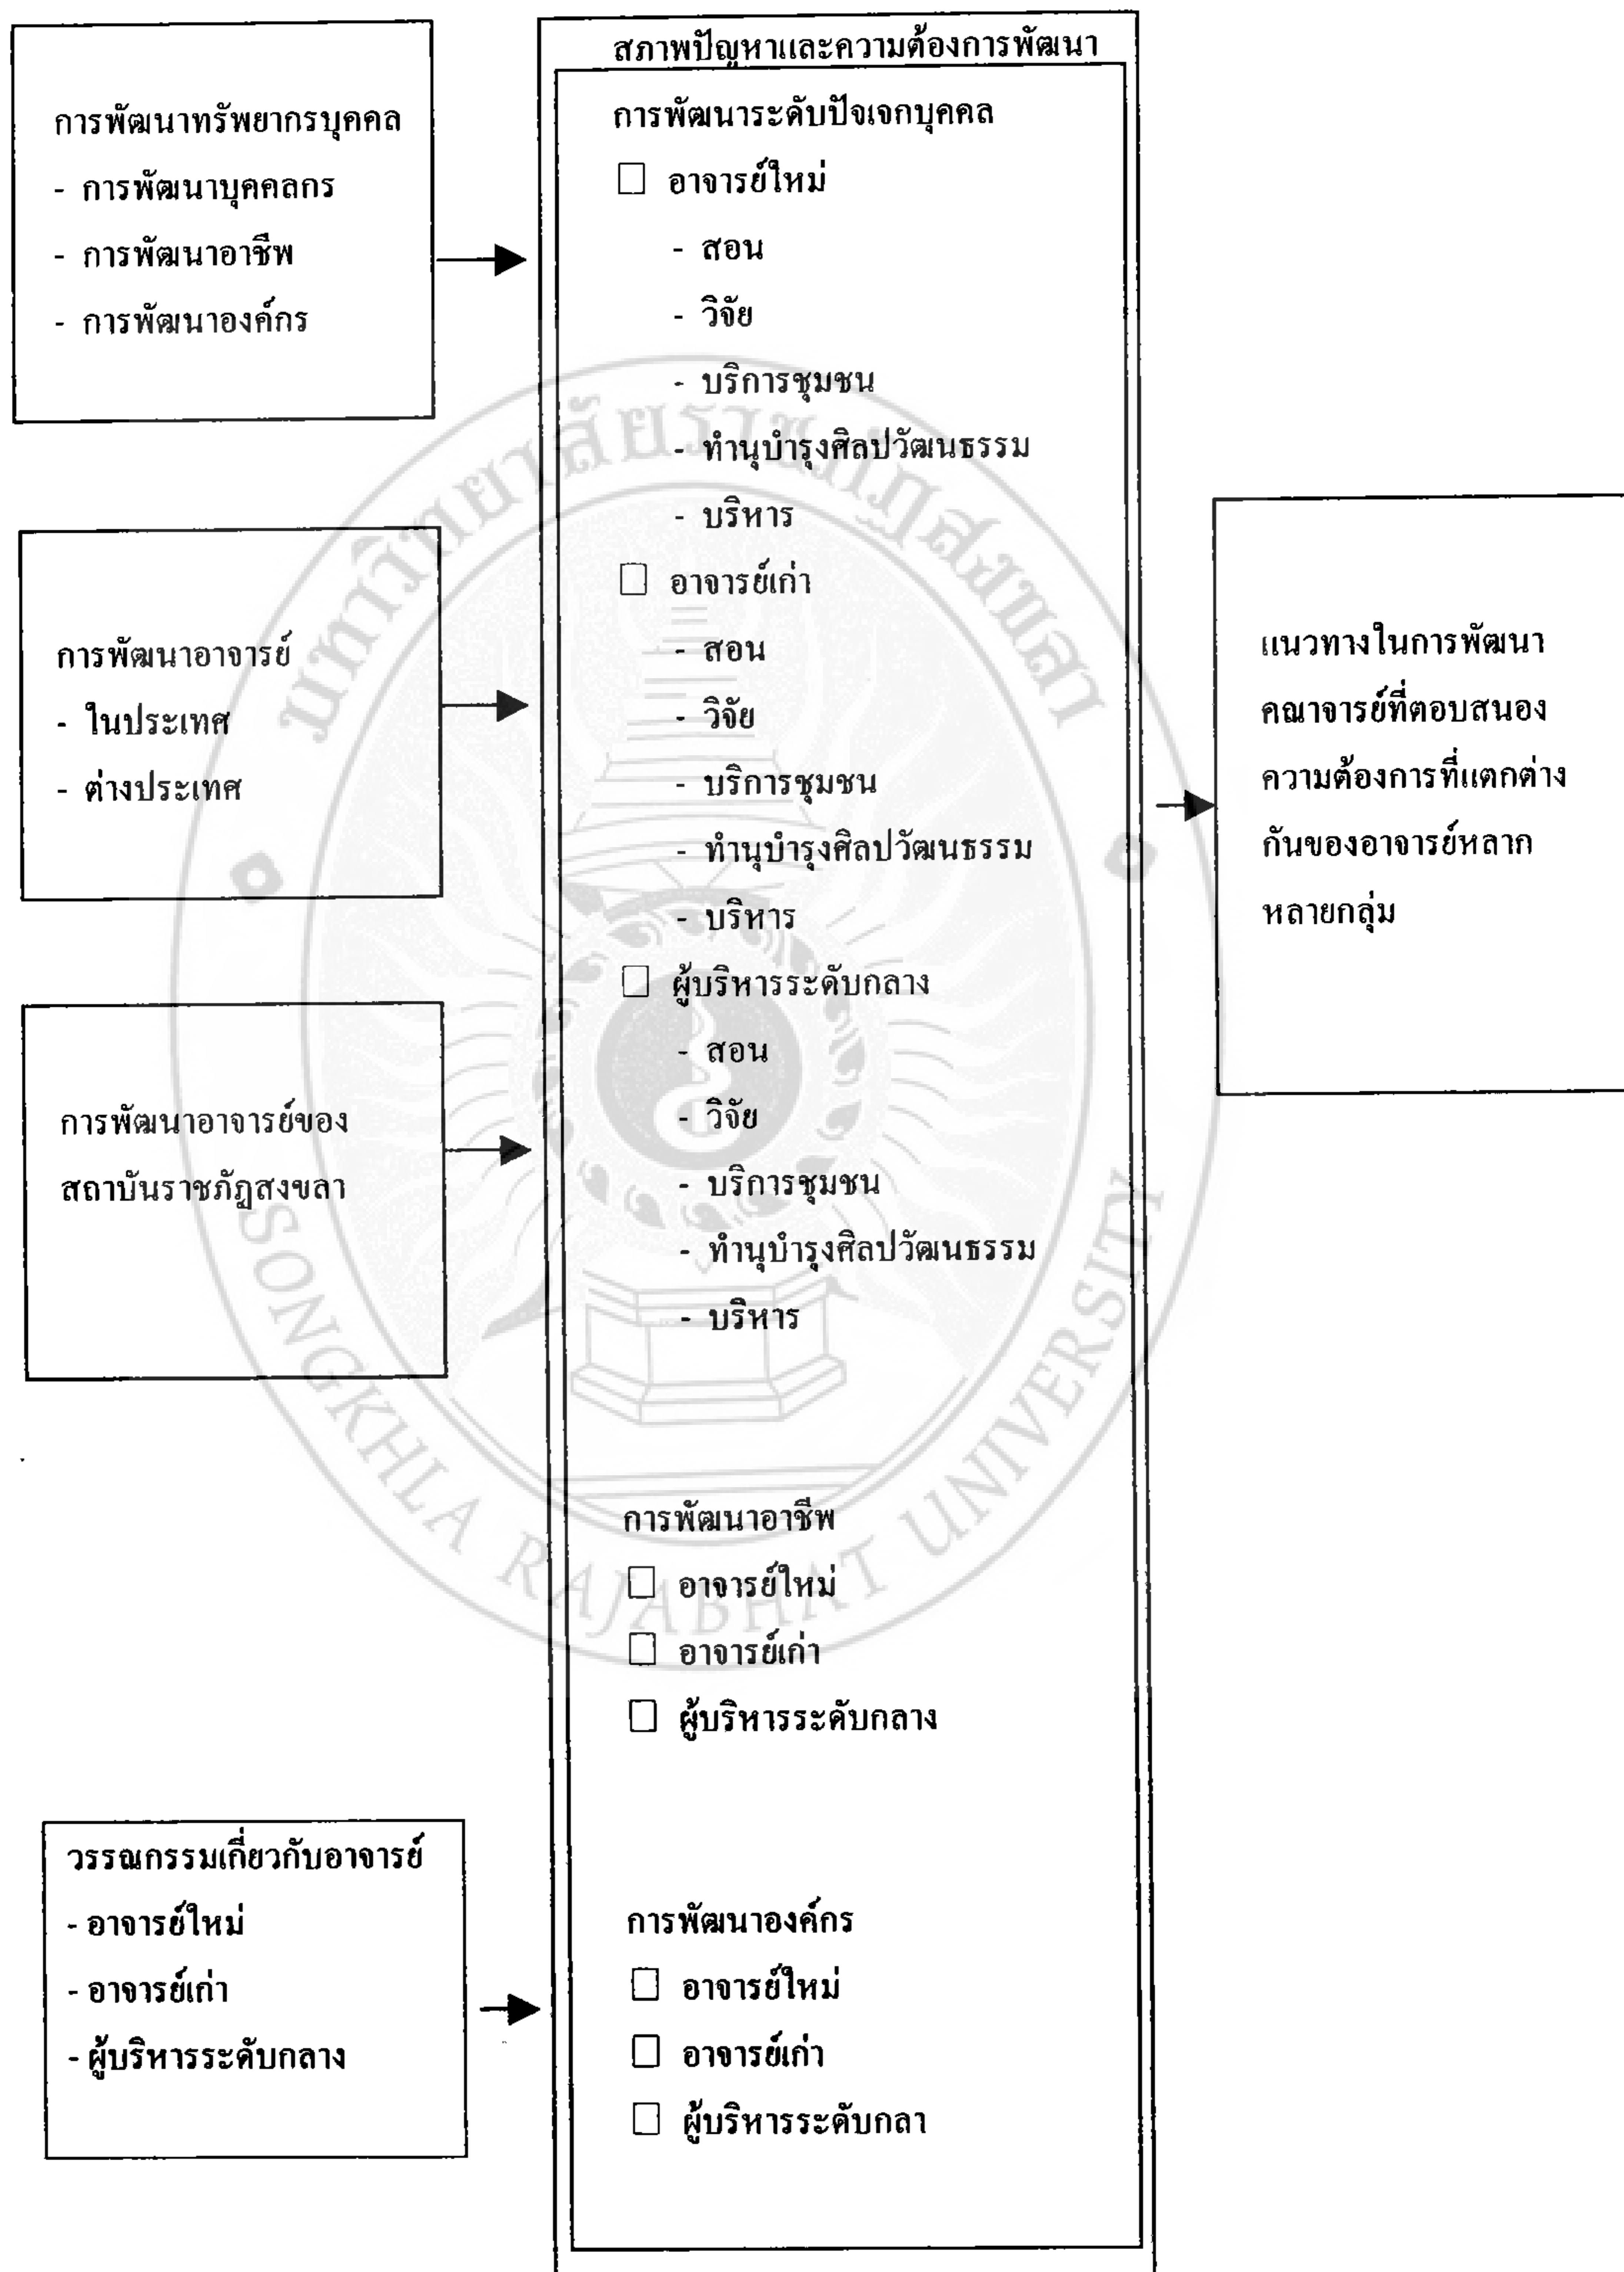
การพัฒนาทรัพยากรบุคคล
- การพัฒนาบุคคลกร
- การพัฒนาอาชีพ
- การพัฒนาองค์กร

การพัฒนาอาจารย์
- ในประเทศ
- ต่างประเทศ

การพัฒนาอาจารย์ของสถาบันราชภัฏสงขลา

วรรณกรรมเกี่ยวกับอาจารย์
- อาจารย์ใหม่
- อาจารย์เก่า
- ผู้บริหารระดับกลาง

สภาพปัญหาและความต้องการพัฒนา

การพัฒนาระดับปัจเจกบุคคล
☐ อาจารย์ใหม่
- สอน
- วิจัย
- บริการชุมชน
- ทำนุบำรุงศิลปวัฒนธรรม
- บริหาร
☐ อาจารย์เก่า
- สอน
- วิจัย
- บริการชุมชน
- ทำนุบำรุงศิลปวัฒนธรรม
- บริหาร
☐ ผู้บริหารระดับกลาง
- สอน
- วิจัย
- บริการชุมชน
- ทำนุบำรุงศิลปวัฒนธรรม
- บริหาร

การพัฒนาอาชีพ
☐ อาจารย์ใหม่
☐ อาจารย์เก่า
☐ ผู้บริหารระดับกลาง

การพัฒนาองค์กร
☐ อาจารย์ใหม่
☐ อาจารย์เก่า
☐ ผู้บริหารระดับกลา

แนวทางในการพัฒนาคณาจารย์ที่ตอบสนองความต้องการที่แตกต่างกันของอาจารย์หลากหลายกลุ่ม

SONGKHLA RAJABHAT UNIVERSITY